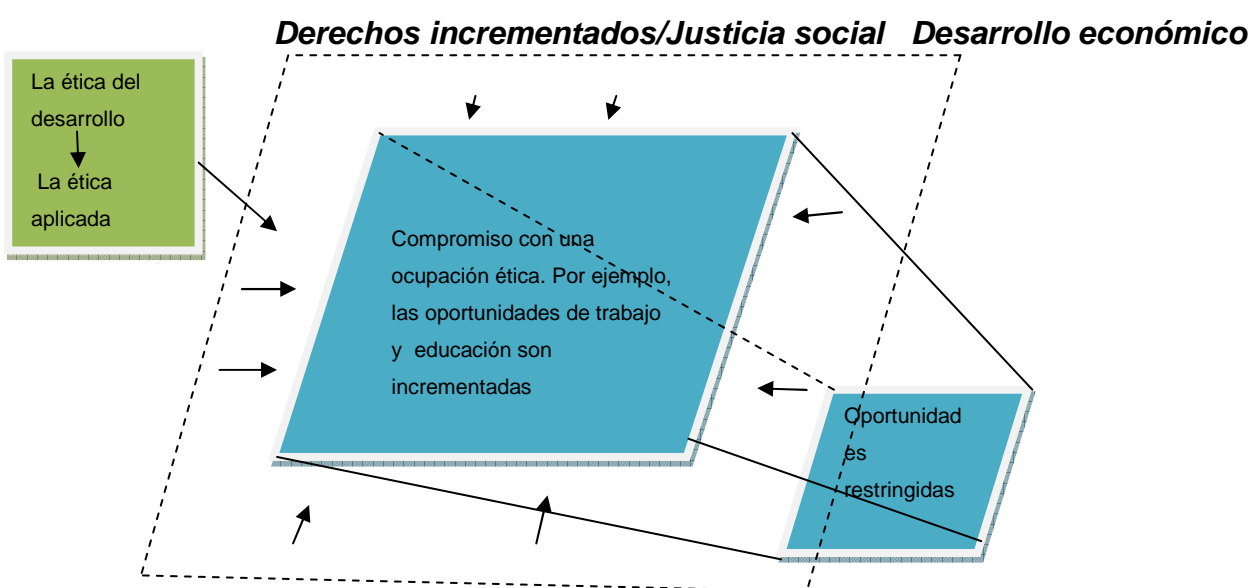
Derechos incrementados/Justicia social Desarrollo económico

La ética del desarrollo

La ética aplicada

Compromiso con una ocupación ética. Por ejemplo, las oportunidades de trabajo y educación son incrementadas

Oportunidad es restringidas